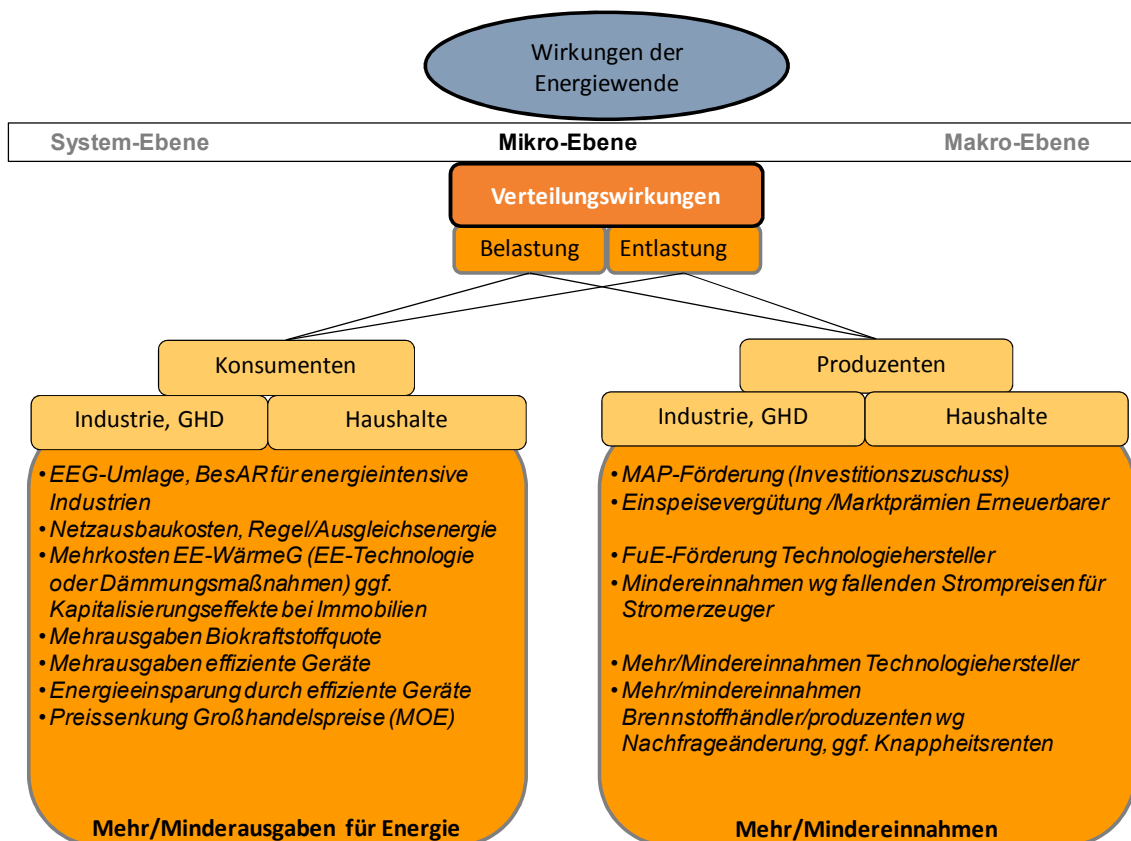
Wirkungen der Energiewende

System-Ebene

Mikro-Ebene

Makro-Ebene

Verteilungswirkungen

Belastung

Entlastung

Konsumenten

Industrie, GHD

Haushalte

• EEG-Umlage, BesAR für energieintensive Industrien
• Netzausbaukosten, Regel/Ausgleichsenergie
• Mehrkosten EE-WärmeG (EE-Technologie oder Dämmungsmaßnahmen) ggf. Kapitalisierungseffekte bei Immobilien
• Mehrausgaben Biokraftstoffquote
• Mehrausgaben effiziente Geräte
• Energieeinsparung durch effiziente Geräte
• Preissenkung Großhandelspreise (MOE)

Mehr/Minderausgaben für Energie

Produzenten

Industrie, GHD

Haushalte

• MAP-Förderung (Investitionszuschuss)
• Einspeisevergütung /Marktprämien Erneuerbarer

• FuE-Förderung Technologiehersteller
• Mindereinnahmen wg fallenden Strompreisen für Stromerzeuger

• Mehr/Mindereinnahmen Technologiehersteller
• Mehr/mindereinnahmen Brennstoffhändler/produzenten wg Nachfrageänderung, ggf. Knappheitsrenten

Mehr/Mindereinnahmen